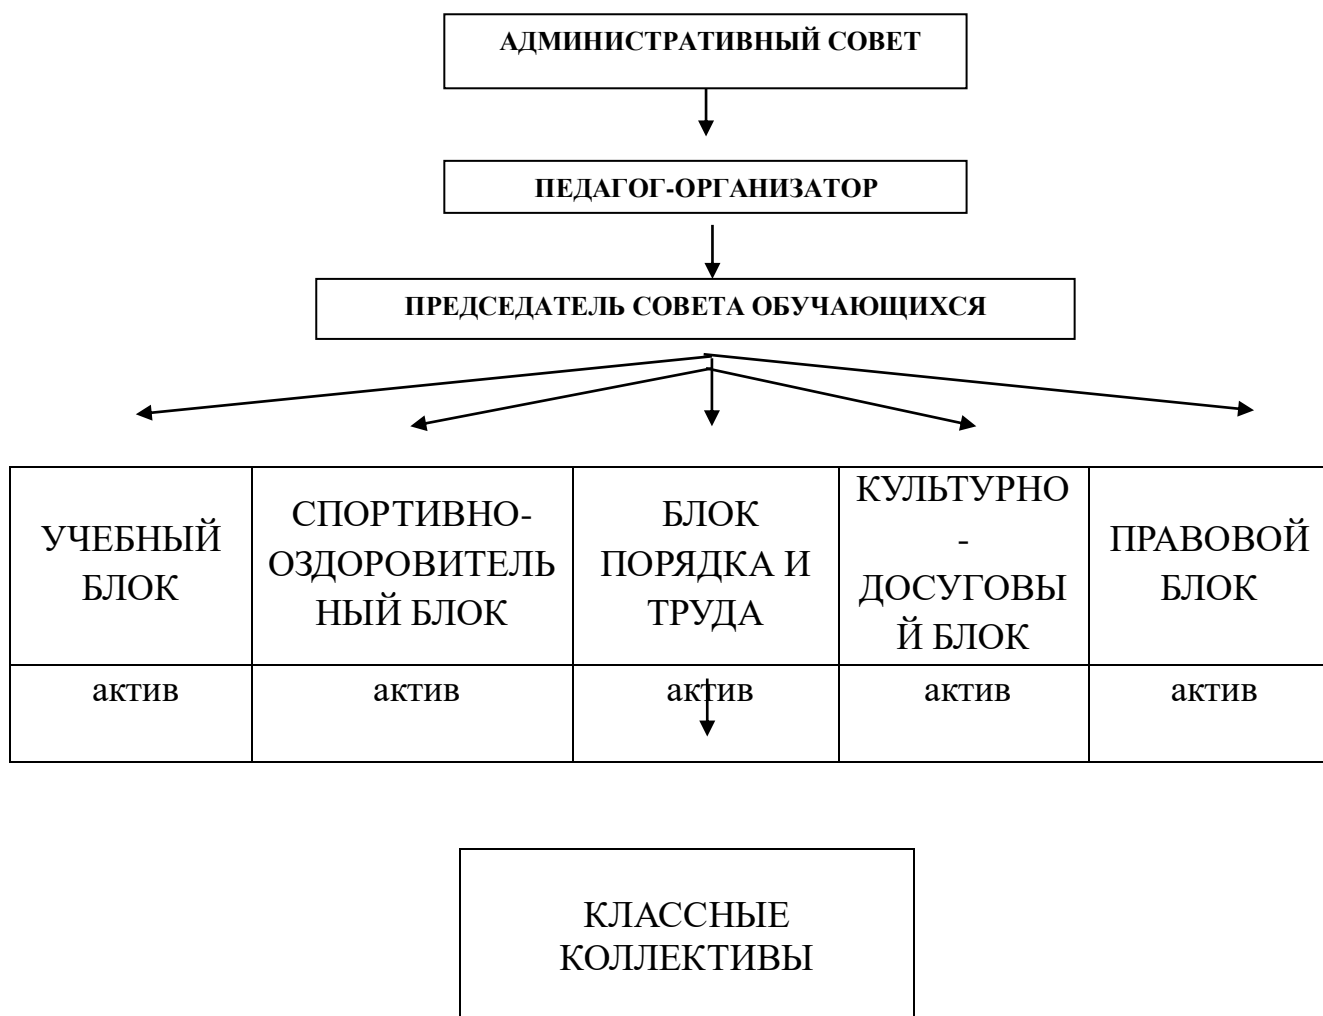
АДМИНИСТРАТИВНЫЙ СОВЕТ

ПЕДАГОГ-ОРГАНИЗАТОР

ПРЕДСЕДАТЕЛЬ СОВЕТА ОБУЧАЮЩИХСЯ

| УЧЕБНЫЙ БЛОК | СПОРТИВНО-ОЗДОРОВИТЕЛЬНЫЙ БЛОК | БЛОК ПОРЯДКА И ТРУДА | КУЛЬТУРНО - ДОСУГОВЫЙ БЛОК | ПРАВОВОЙ БЛОК |
|---|---|---|---|---|
| актив | актив | актив | актив | актив |

КЛАССНЫЕ КОЛЛЕКТИВЫ